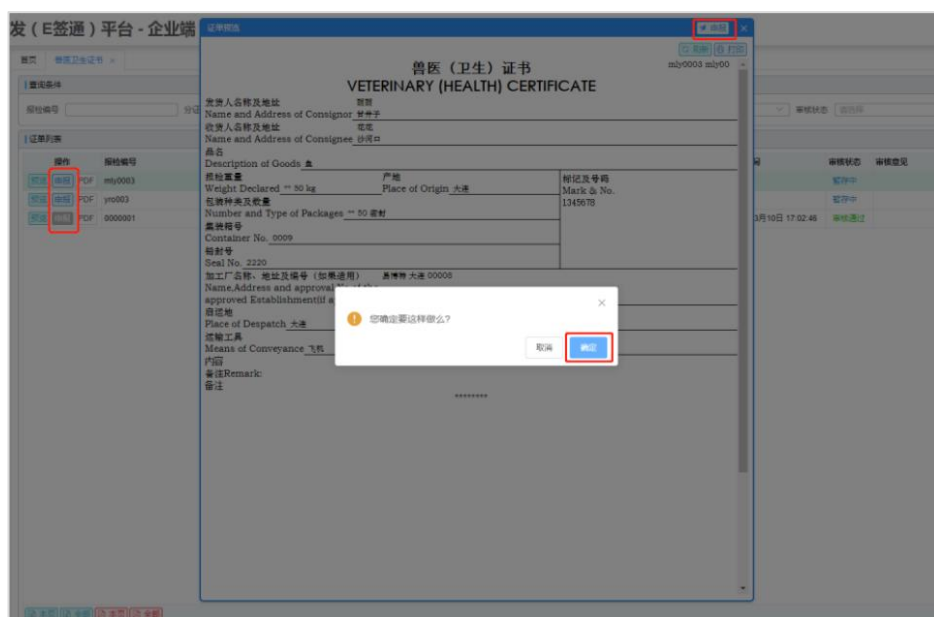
发（E签通）平台 - 企业端

首页 兽医卫生证书

查询条件

报检编号

证单列表

操作 报检编号
预览 申报 PDF mly0003
预览 申报 PDF yro003
预览 申报 PDF 0000001

审核状态 审核意见
暂存中
暂存中
3月10日 17:02:46 审核通过

证单预览

申报

刷新 打印

兽医（卫生）证书
VETERINARY (HEALTH) CERTIFICATE

mly0003 mly00

发货人名称及地址
Name and Address of Consignor 笠井子
收货人名称及地址
Name and Address of Consignee 沙河口
品名
Description of Goods 鱼
报检重量
Weight Declared ** 50 kg
产地
Place of Origin 大连
标记及号码
Mark & No.
1345678
包装种类及数量
Number and Type of Packages ** 50 袋材
集装箱号
Container No. 0009
铅封号
Seal No. 2220
加工厂名称、地址及编号（如果适用）
Name,Address and approval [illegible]
approved Establishment(if a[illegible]
启运地
Place of Despatch 大连
运输工具
Means of Conveyance 飞机
产品
备注Remark:
备注

********

您确定要这样做么?

取消 确定